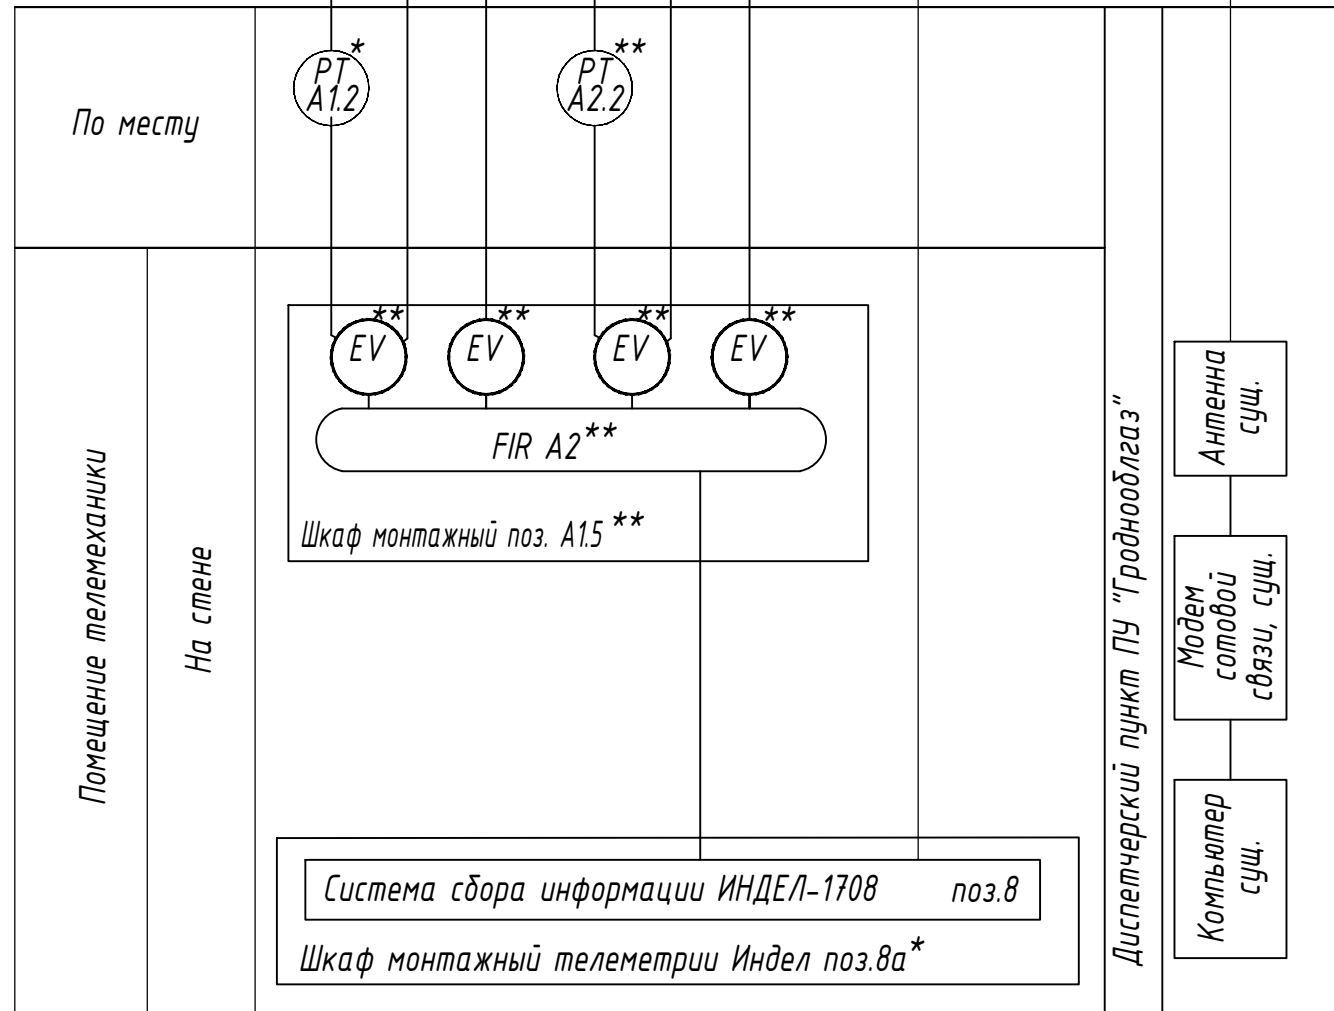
По месту

PT A1.2 *

PT A2.2 **

Помещение телемеханики

На стене

EV ** EV ** EV ** EV **

FIR A2**

Шкаф монтажный поз. A1.5 **

Система сбора информации ИНДЕЛ-1708 поз.8

Шкаф монтажный телеметрии Индел поз.8а*

Диспетчерский пункт ПУ "Гроднооблгаз"

Антенна сущ.

Модем сотовой связи, сущ.

Компьютер сущ.